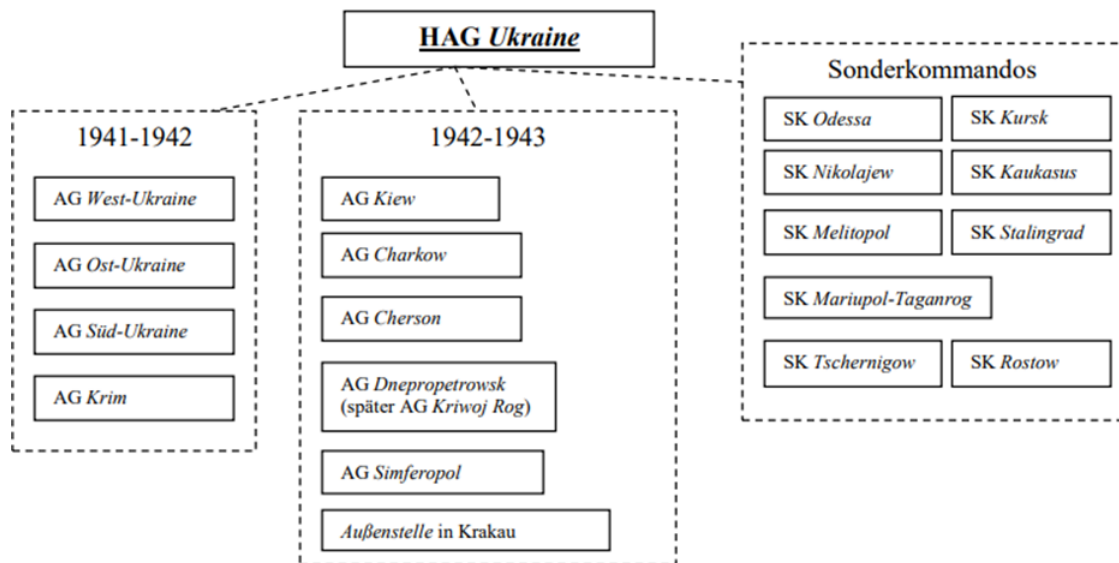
HAG Ukraine

1941-1942

AG West-Ukraine

AG Ost-Ukraine

AG Süd-Ukraine

AG Krim

1942-1943

AG Kiew

AG Charkow

AG Cherson

AG Dnepropetrowsk (später AG Kriwoj Rog)

AG Simferopol

Außenstelle in Krakau

Sonderkommandos

SK Odessa

SK Kursk

SK Nikolajew

SK Kaukasus

SK Melitopol

SK Stalingrad

SK Mariupol-Taganrog

SK Tschernigow

SK Rostow